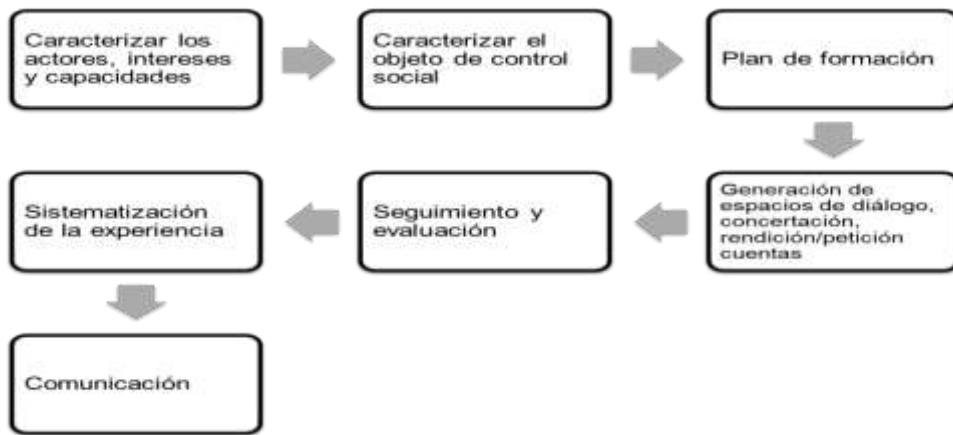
Caracterizar los actores, intereses y capacidades

Caracterizar el objeto de control social

Plan de formación

Generación de espacios de diálogo, concertación, rendición/petición cuentas

Seguimiento y evaluación

Sistematización de la experiencia

Comunicación